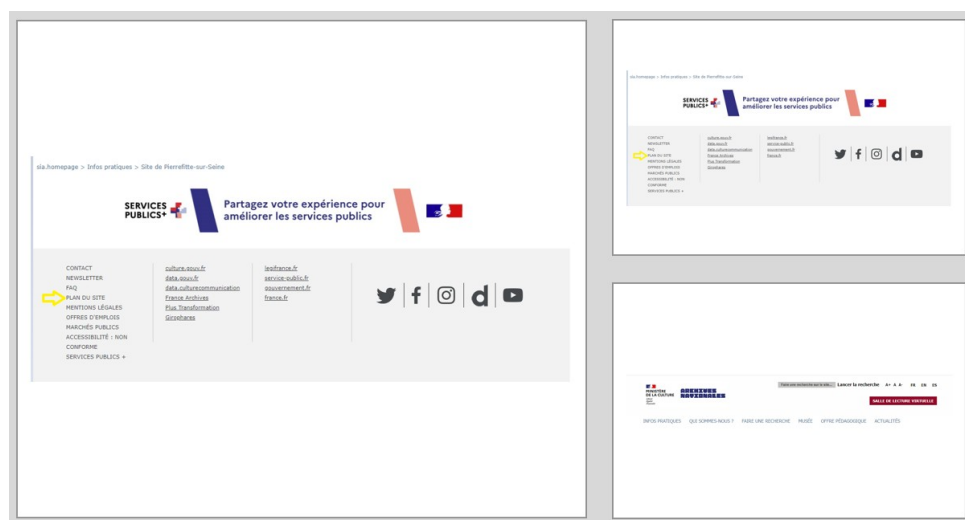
sia.homepage > Infos pratiques > Site de Pierrefitte-sur-Seine

SERVICES PUBLICS+

Partagez votre expérience pour améliorer les services publics

CONTACT
NEWSLETTER
FAQ
PLAN DU SITE
MENTIONS LÉGALES
OFFRES D'EMPLOIS
MARCHÉS PUBLICS
ACCESSIBILITÉ : NON CONFORME
SERVICES PUBLICS +

culture.gouv.fr
data.gouv.fr
data.culturecommunication
France Archives
Plus Transformation
Girophares

legifrance.fr
service-public.fr
gouvernement.fr
france.fr

sia.homepage > Infos pratiques > Site de Pierrefitte-sur-Seine

SERVICES PUBLICS+

Partagez votre expérience pour améliorer les services publics

CONTACT
NEWSLETTER
FAQ
PLAN DU SITE
MENTIONS LÉGALES
OFFRES D'EMPLOIS
MARCHÉS PUBLICS
ACCESSIBILITÉ : NON CONFORME
SERVICES PUBLICS +

culture.gouv.fr
data.gouv.fr
data.culturecommunication
France Archives
Plus Transformation
Girophares

legifrance.fr
service-public.fr
gouvernement.fr
france.fr

MINISTÈRE DE LA CULTURE

ARCHIVES NATIONALES

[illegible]

Lancer la recherche

A+ A A-

FR EN ES

SALLE DE LECTURE VIRTUELLE

INFOS PRATIQUES QUI SOMMES-NOUS ? FAIRE UNE RECHERCHE MUSÉE OFFRE PÉDAGOGIQUE ACTUALITÉS